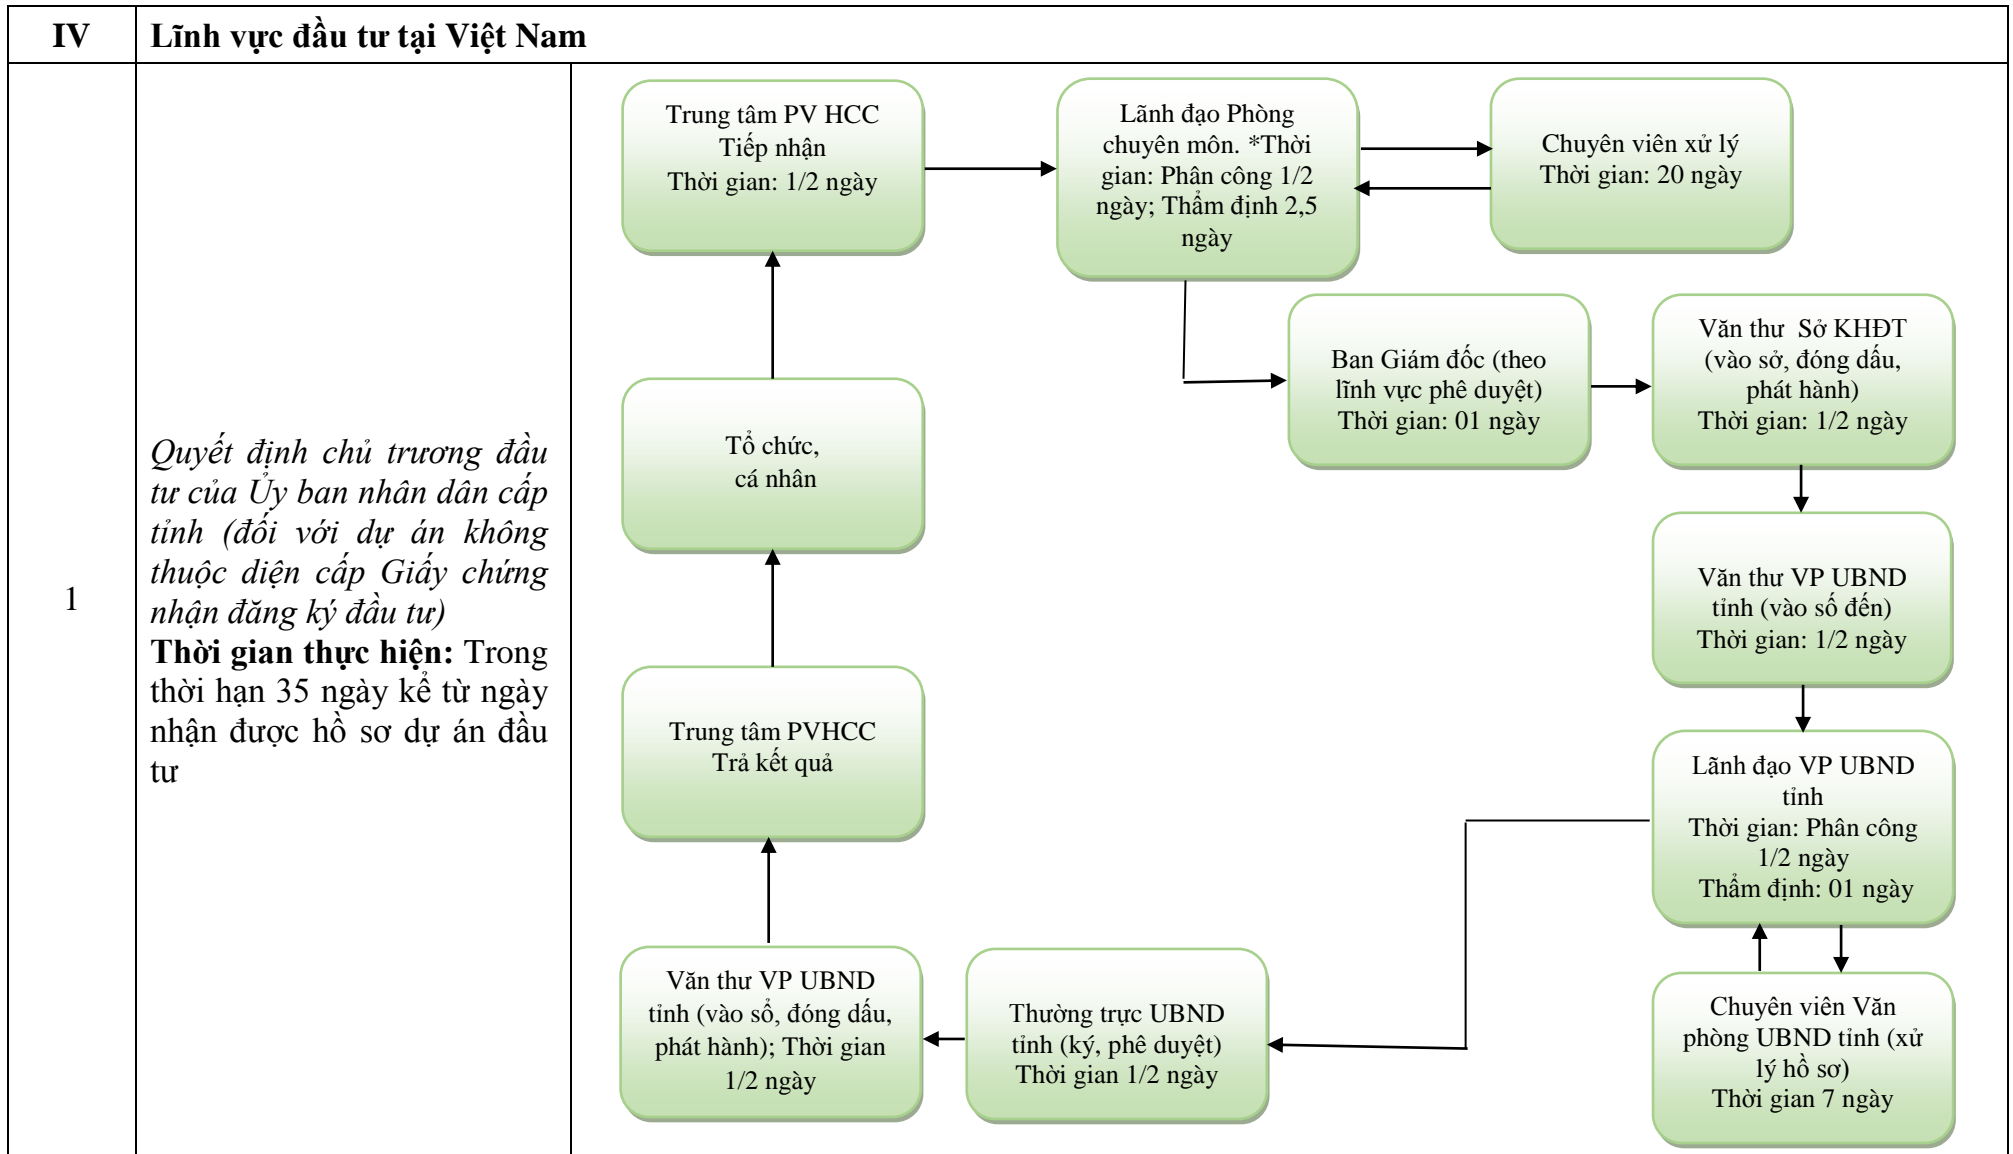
| IV | Lĩnh vực đầu tư tại Việt Nam | |
|---|---|---|
| 1 | *Quyết định chủ trương đầu tư của Ủy ban nhân dân cấp tỉnh (đối với dự án không thuộc diện cấp Giấy chứng nhận đăng ký đầu tư)* **Thời gian thực hiện:** Trong thời hạn 35 ngày kể từ ngày nhận được hồ sơ dự án đầu tư | |

Trung tâm PV HCC
Tiếp nhận
Thời gian: 1/2 ngày

Lãnh đạo Phòng chuyên môn. *Thời gian: Phân công 1/2 ngày; Thẩm định 2,5 ngày

Chuyên viên xử lý
Thời gian: 20 ngày

Ban Giám đốc (theo lĩnh vực phê duyệt)
Thời gian: 01 ngày

Văn thư Sở KHĐT (vào sở, đóng dấu, phát hành)
Thời gian: 1/2 ngày

Văn thư VP UBND tỉnh (vào số đến)
Thời gian: 1/2 ngày

Lãnh đạo VP UBND tỉnh
Thời gian: Phân công 1/2 ngày
Thẩm định: 01 ngày

Chuyên viên Văn phòng UBND tỉnh (xử lý hồ sơ)
Thời gian 7 ngày

Thường trực UBND tỉnh (ký, phê duyệt)
Thời gian 1/2 ngày

Văn thư VP UBND tỉnh (vào sổ, đóng dấu, phát hành); Thời gian 1/2 ngày

Trung tâm PVHCC
Trả kết quả

Tổ chức, cá nhân